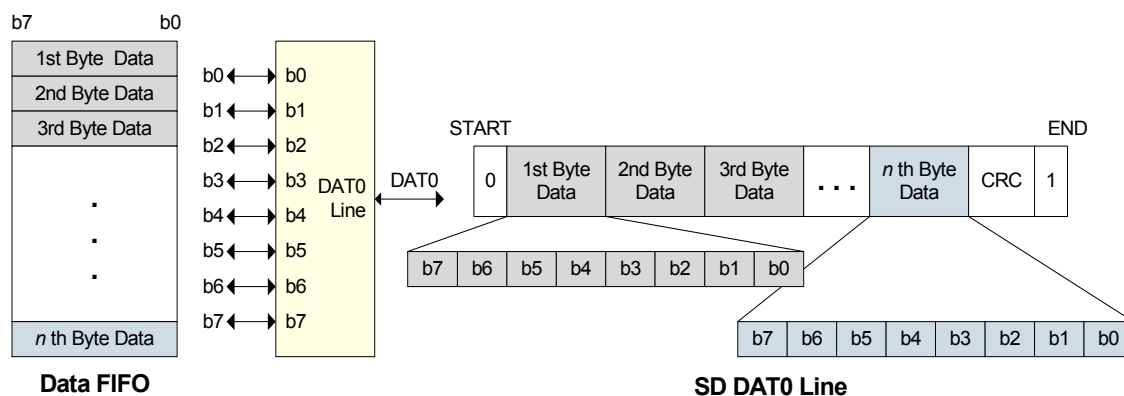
b7 b0

1st Byte Data
2nd Byte Data
3rd Byte Data
.
.
.
*n* th Byte Data

Data FIFO

b0 b0
b1 b1
b2 b2
b3 b3
b4 b4
b5 b5
b6 b6
b7 b7

DAT0 Line

DAT0

START END

| 0 | 1st Byte Data | 2nd Byte Data | 3rd Byte Data | . . . | *n* th Byte Data | CRC | 1 |
|---|---|---|---|---|---|---|---|

| b7 | b6 | b5 | b4 | b3 | b2 | b1 | b0 |
|---|---|---|---|---|---|---|---|

| b7 | b6 | b5 | b4 | b3 | b2 | b1 | b0 |
|---|---|---|---|---|---|---|---|

SD DAT0 Line